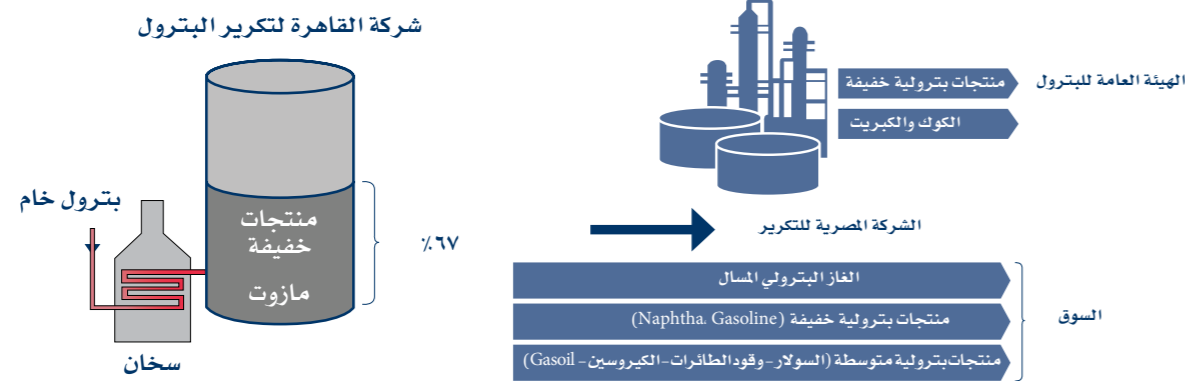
شركة القاهرة لتكرير البترول

بترول خام

منتجات خفيفة

مازوت

٪٦٧

سخان

الهيئة العامة للبترول

منتجات بترولية خفيفة

الكوك والكبريت

الشركة المصرية للتكرير

السوق

الغاز البترولي المسال

منتجات بترولية خفيفة (Naphtha، Gasoline)

منتجات بترولية متوسطة (السولار-وقود الطائرات-الكيروسين - Gasoil)